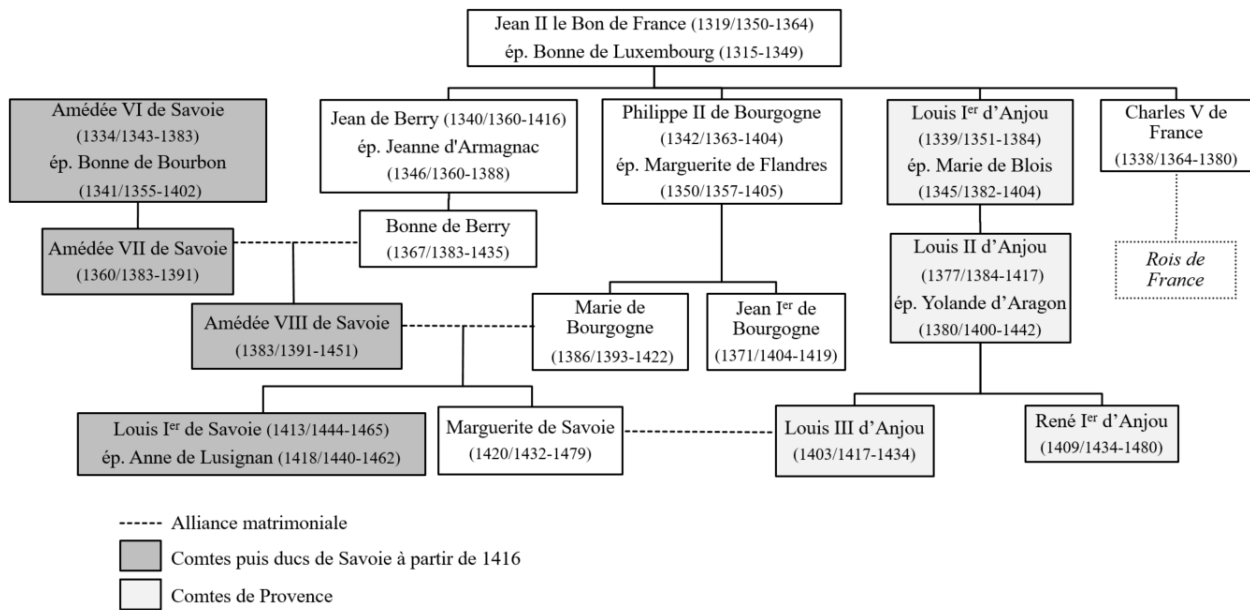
Jean II le Bon de France (1319/1350-1364)
ép. Bonne de Luxembourg (1315-1349)

Amédée VI de Savoie
(1334/1343-1383)
ép. Bonne de Bourbon
(1341/1355-1402)

Jean de Berry (1340/1360-1416)
ép. Jeanne d'Armagnac
(1346/1360-1388)

Philippe II de Bourgogne
(1342/1363-1404)
ép. Marguerite de Flandres
(1350/1357-1405)

Louis I$^{er}$ d'Anjou
(1339/1351-1384)
ép. Marie de Blois
(1345/1382-1404)

Charles V de France
(1338/1364-1380)

Amédée VII de Savoie
(1360/1383-1391)

Bonne de Berry
(1367/1383-1435)

Louis II d'Anjou
(1377/1384-1417)
ép. Yolande d'Aragon
(1380/1400-1442)

Rois de France

Amédée VIII de Savoie
(1383/1391-1451)

Marie de Bourgogne
(1386/1393-1422)

Jean I$^{er}$ de Bourgogne
(1371/1404-1419)

Louis I$^{er}$ de Savoie (1413/1444-1465)
ép. Anne de Lusignan (1418/1440-1462)

Marguerite de Savoie
(1420/1432-1479)

Louis III d'Anjou
(1403/1417-1434)

René I$^{er}$ d'Anjou
(1409/1434-1480)

------ Alliance matrimoniale
Comtes puis ducs de Savoie à partir de 1416
Comtes de Provence